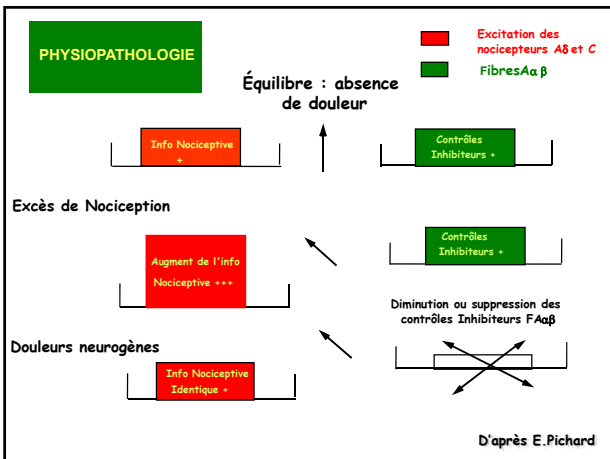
PHYSIOPATHOLOGIE

Excitation des nocicepteurs Aδ et C

FibresAα β

Équilibre : absence de douleur

Info Nociceptive +

Contrôles Inhibiteurs +

Excès de Nociception

Augment de l'info Nociceptive +++

Contrôles Inhibiteurs +

Diminution ou suppression des contrôles Inhibiteurs FAαβ

Douleurs neurogènes

Info Nociceptive Identique +

D'après E.Pichard